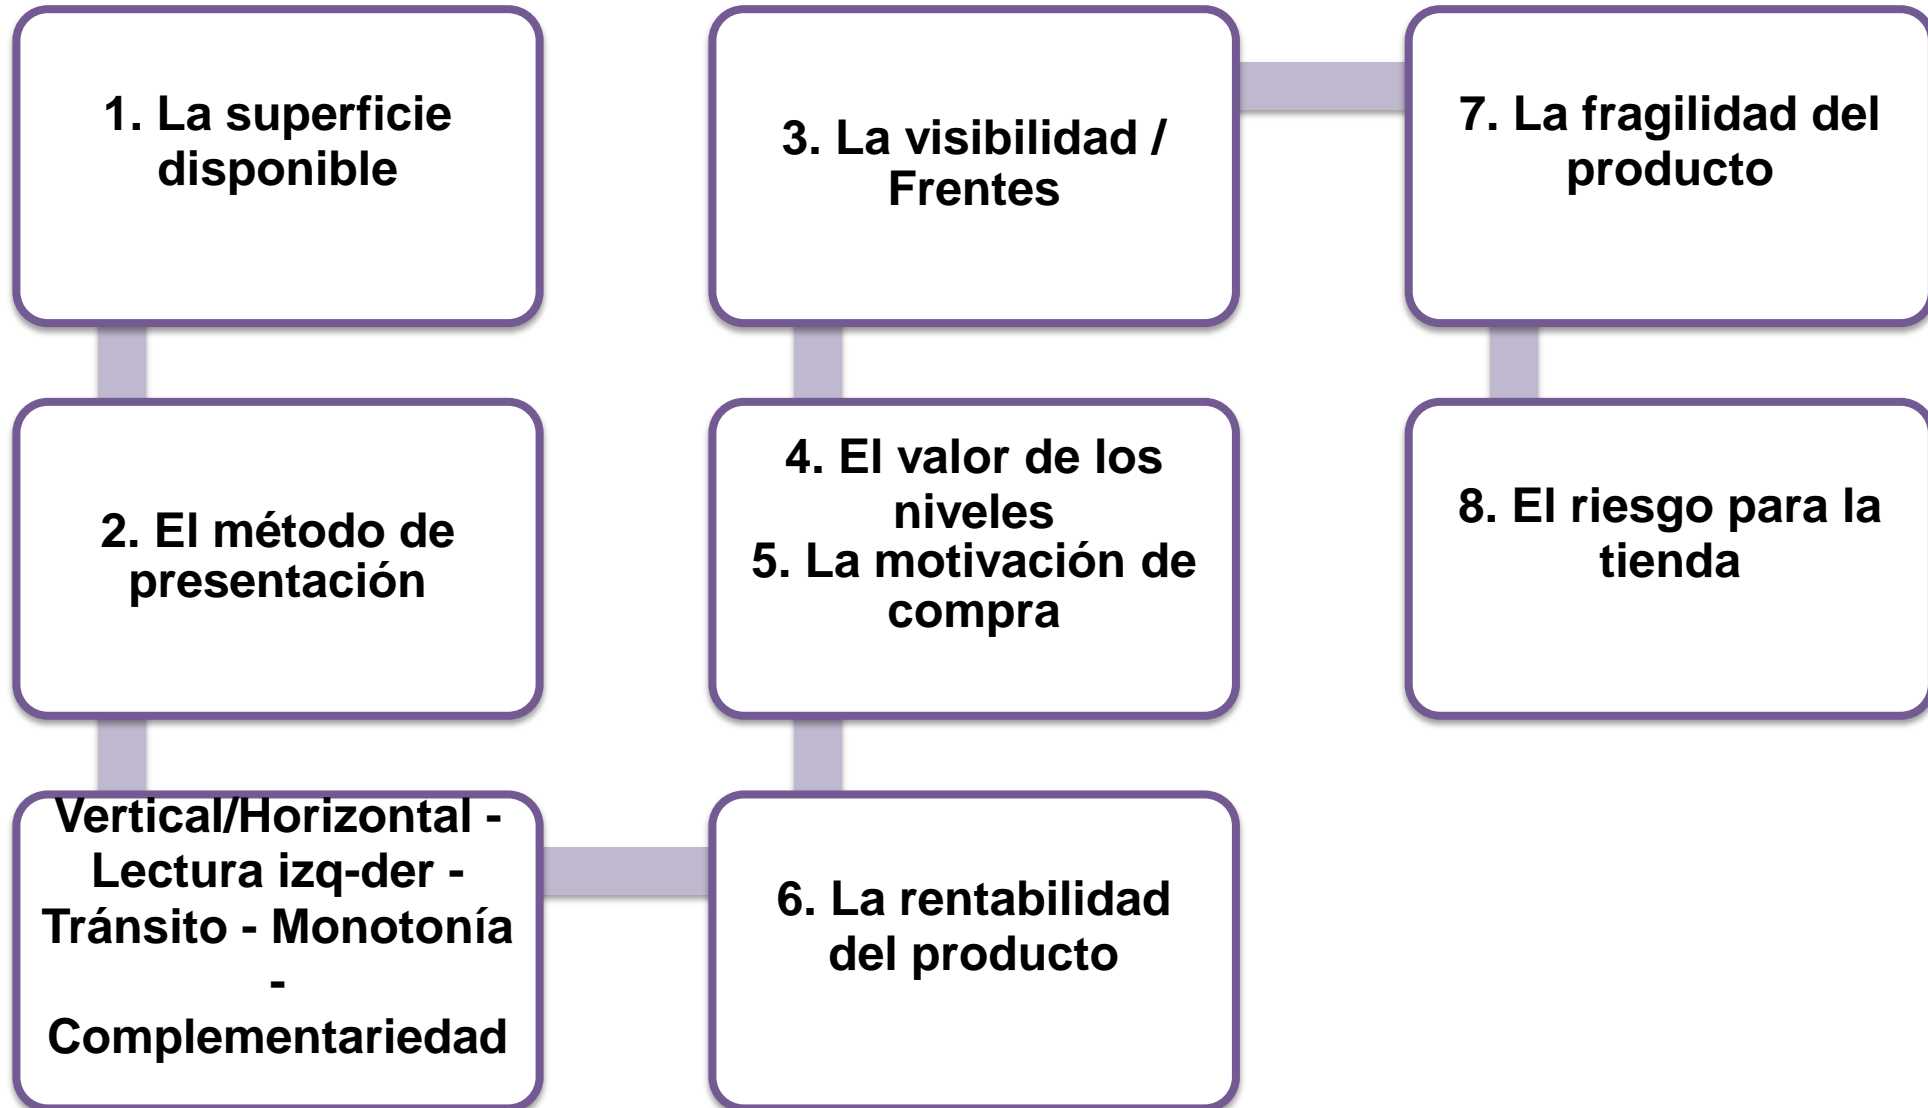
1. La superficie disponible

2. El método de presentación

Vertical/Horizontal - Lectura izq-der - Tránsito - Monotonía - Complementariedad

3. La visibilidad / Frentes

4. El valor de los niveles
5. La motivación de compra

6. La rentabilidad del producto

7. La fragilidad del producto

8. El riesgo para la tienda